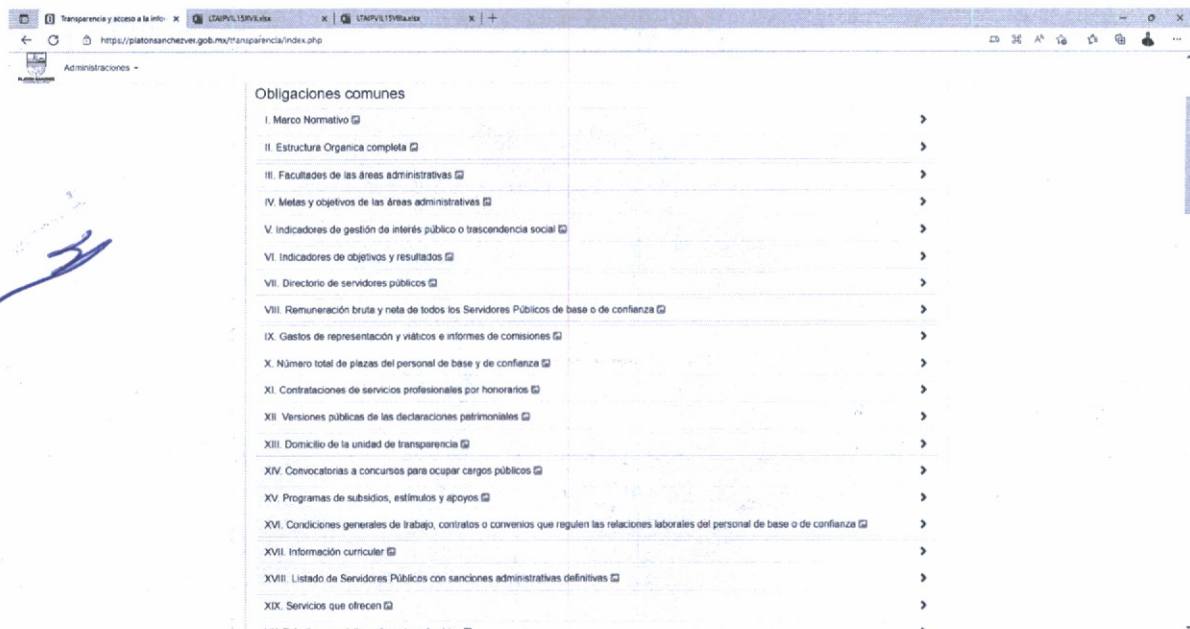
Transparencia y acceso a la info × LTAIPVIL15XVII.xlsx × LTAIPVIL15VIIIa.xlsx × +

https://platonsanchezver.gob.mx/transparencia/index.php

Administraciones

Obligaciones comunes

I. Marco Normativo

II. Estructura Organica completa

III. Facultades de las áreas administrativas

IV. Metas y objetivos de las áreas administrativas

V. Indicadores de gestión de interés público o trascendencia social

VI. Indicadores de objetivos y resultados

VII. Directorio de servidores públicos

VIII. Remuneración bruta y neta de todos los Servidores Públicos de base o de confianza

IX. Gastos de representación y viáticos e informes de comisiones

X. Número total de plazas del personal de base y de confianza

XI. Contrataciones de servicios profesionales por honorarios

XII. Versiones públicas de las declaraciones patrimoniales

XIII. Domicilio de la unidad de transparencia

XIV. Convocatorias a concursos para ocupar cargos públicos

XV. Programas de subsidios, estímulos y apoyos

XVI. Condiciones generales de trabajo, contratos o convenios que regulen las relaciones laborales del personal de base o de confianza

XVII. Información curricular

XVIII. Listado de Servidores Públicos con sanciones administrativas definitivas

XIX. Servicios que ofrecen

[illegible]